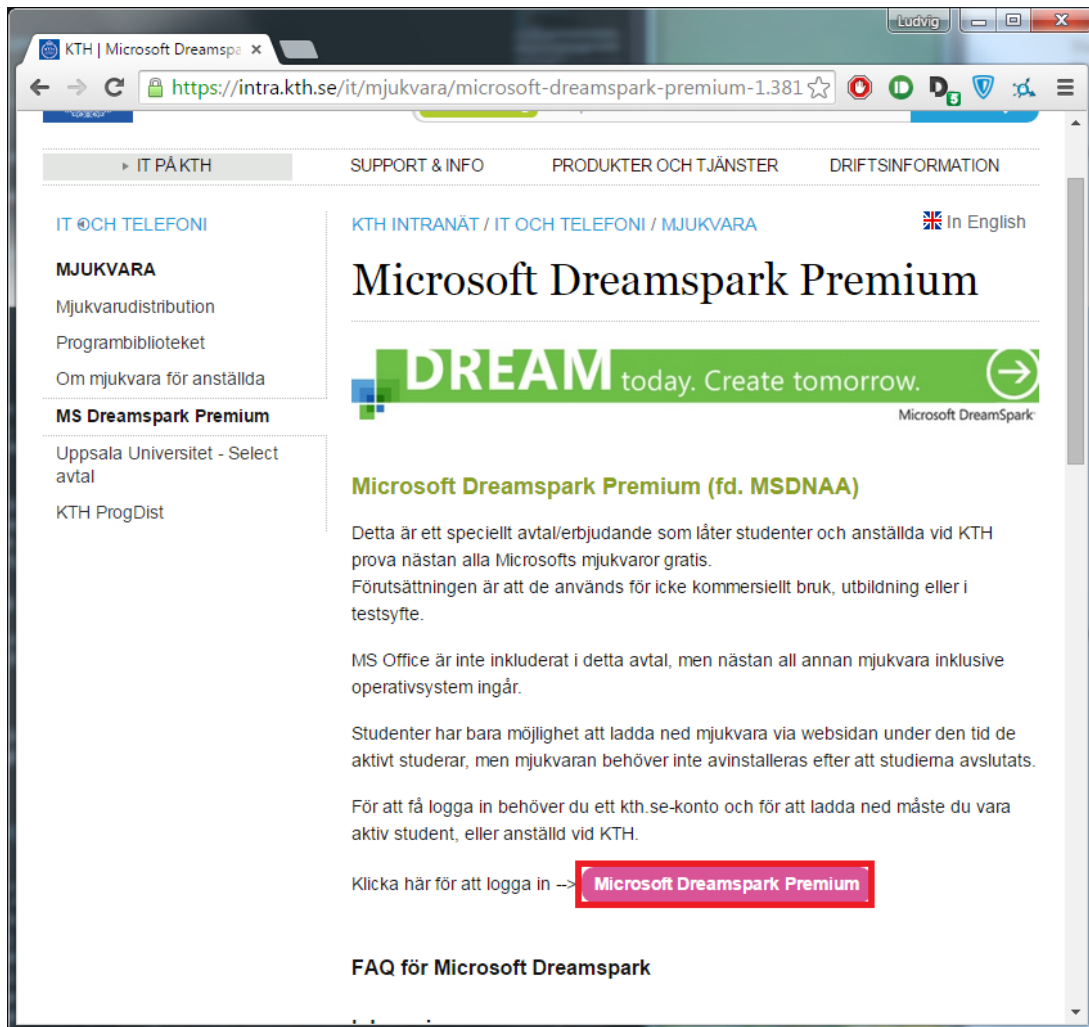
Ludvig

KTH | Microsoft Dreamspa ×

https://intra.kth.se/it/mjukvara/microsoft-dreamspark-premium-1.381

D 5

IT PÅ KTH
SUPPORT & INFO
PRODUKTER OCH TJÄNSTER
DRIFTSINFORMATION

IT OCH TELEFONI

MJUKVARA

Mjukvarudistribution

Programbiblioteket

Om mjukvara för anställda

MS Dreamspark Premium

Uppsala Universitet - Select avtal

KTH ProgDist

KTH INTRANÄT / IT OCH TELEFONI / MJUKVARA

In English

# Microsoft Dreamspark Premium

DREAM today. Create tomorrow.

Microsoft DreamSpark

Microsoft Dreamspark Premium (fd. MSDNAA)

Detta är ett speciellt avtal/erbjudande som låter studenter och anställda vid KTH prova nästan alla Microsofts mjukvaror gratis.
Förutsättningen är att de används för icke kommersiellt bruk, utbildning eller i testsyfte.

MS Office är inte inkluderat i detta avtal, men nästan all annan mjukvara inklusive operativsystem ingår.

Studenter har bara möjlighet att ladda ned mjukvara via websidan under den tid de aktivt studerar, men mjukvaran behöver inte avinstalleras efter att studierna avslutats.

För att få logga in behöver du ett kth.se-konto och för att ladda ned måste du vara aktiv student, eller anställd vid KTH.

Klicka här för att logga in --> Microsoft Dreamspark Premium

FAQ för Microsoft Dreamspark

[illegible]